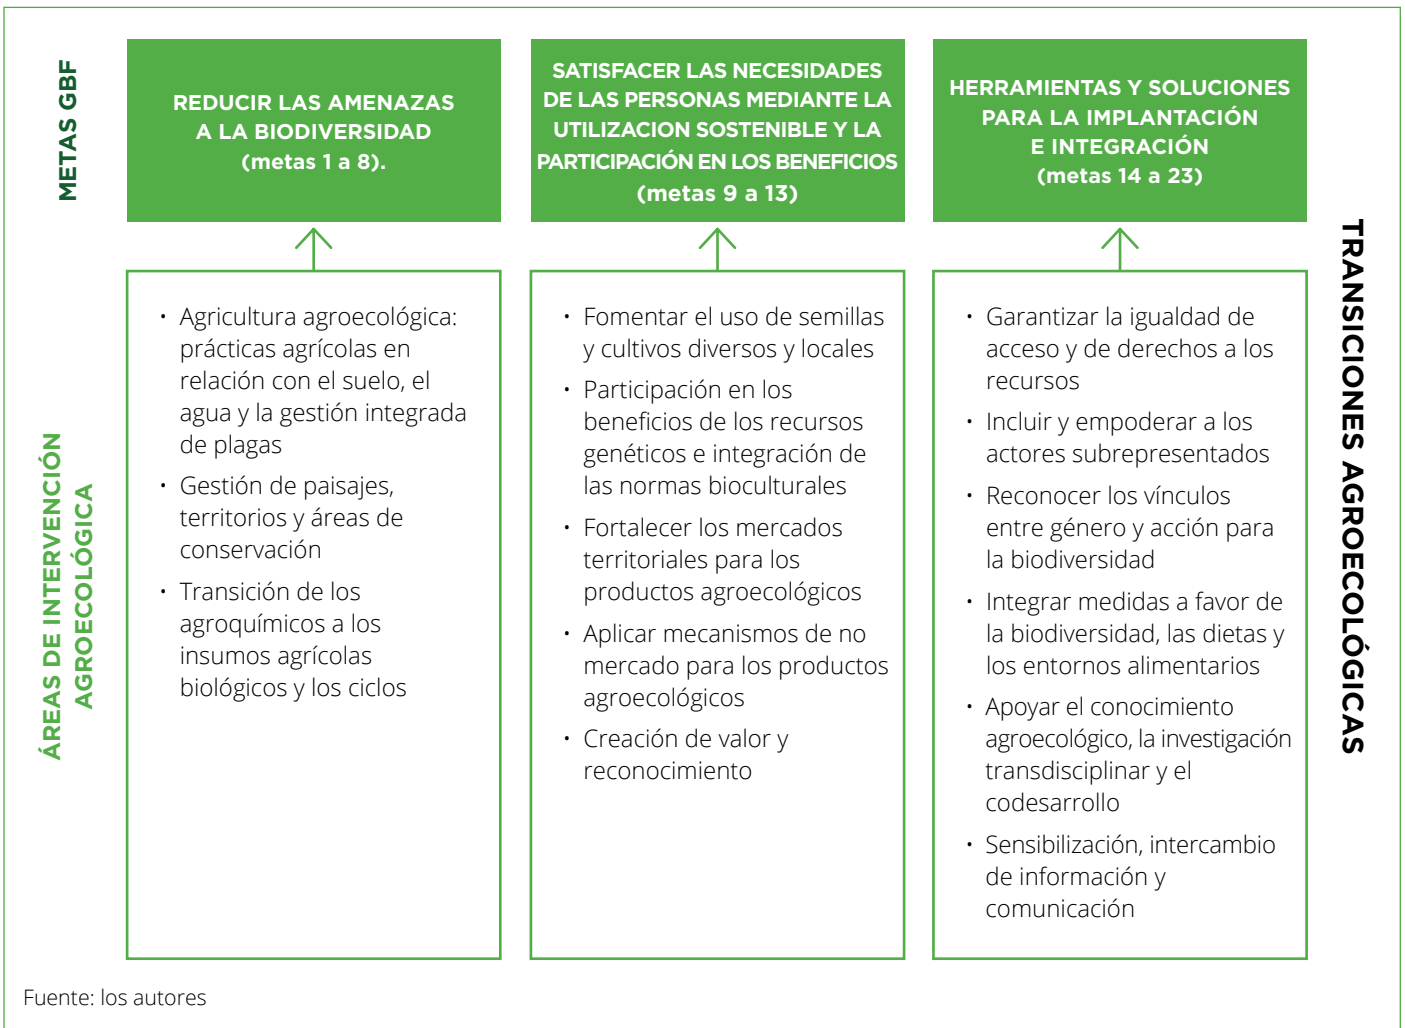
METAS GBF

REDUCIR LAS AMENAZAS A LA BIODIVERSIDAD (metas 1 a 8).

SATISFACER LAS NECESIDADES DE LAS PERSONAS MEDIANTE LA UTILIZACION SOSTENIBLE Y LA PARTICIPACIÓN EN LOS BENEFICIOS (metas 9 a 13)

HERRAMIENTAS Y SOLUCIONES PARA LA IMPLANTACIÓN E INTEGRACIÓN (metas 14 a 23)

TRANSICIONES AGROECOLÓGICAS

ÁREAS DE INTERVENCIÓN AGROECOLÓGICA

• Agricultura agroecológica: prácticas agrícolas en relación con el suelo, el agua y la gestión integrada de plagas
• Gestión de paisajes, territorios y áreas de conservación
• Transición de los agroquímicos a los insumos agrícolas biológicos y los ciclos

• Fomentar el uso de semillas y cultivos diversos y locales
• Participación en los beneficios de los recursos genéticos e integración de las normas bioculturales
• Fortalecer los mercados territoriales para los productos agroecológicos
• Aplicar mecanismos de no mercado para los productos agroecológicos
• Creación de valor y reconocimiento

• Garantizar la igualdad de acceso y de derechos a los recursos
• Incluir y empoderar a los actores subrepresentados
• Reconocer los vínculos entre género y acción para la biodiversidad
• Integrar medidas a favor de la biodiversidad, las dietas y los entornos alimentarios
• Apoyar el conocimiento agroecológico, la investigación transdisciplinar y el codesarrollo
• Sensibilización, intercambio de información y comunicación

Fuente: los autores